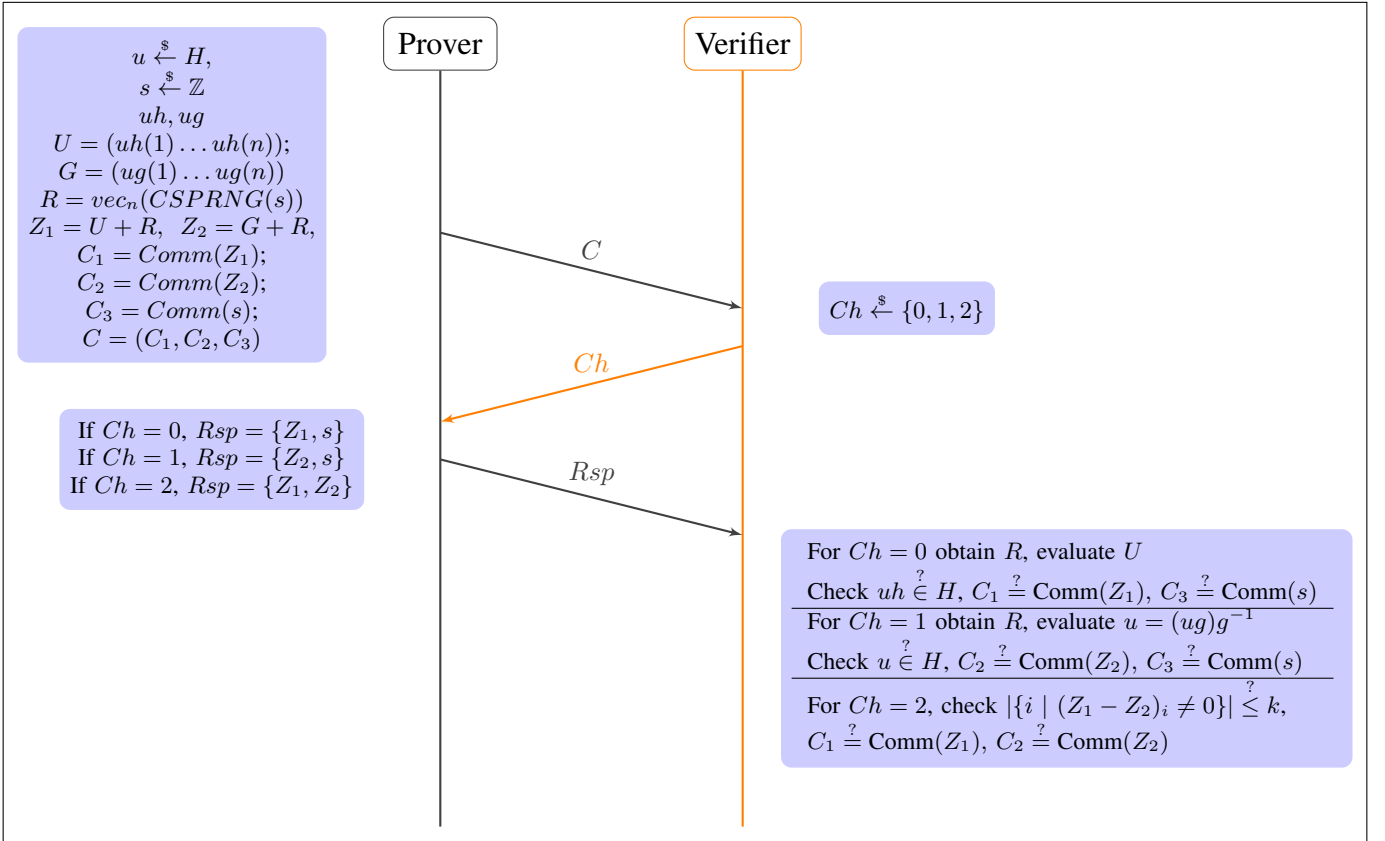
$u \xleftarrow{\$} H,$
$s \xleftarrow{\$} \mathbb{Z}$
$uh, ug$
$U = (uh(1) \dots uh(n));$
$G = (ug(1) \dots ug(n))$
$R = vec_n(CSPRNG(s))$
$Z_1 = U + R, \;\; Z_2 = G + R,$
$C_1 = Comm(Z_1);$
$C_2 = Comm(Z_2);$
$C_3 = Comm(s);$
$C = (C_1, C_2, C_3)$

Prover

Verifier

$C$

$Ch \xleftarrow{\$} \{0, 1, 2\}$

$Ch$

If $Ch = 0$, $Rsp = \{Z_1, s\}$
If $Ch = 1$, $Rsp = \{Z_2, s\}$
If $Ch = 2$, $Rsp = \{Z_1, Z_2\}$

$Rsp$

For $Ch = 0$ obtain $R$, evaluate $U$
Check $uh \overset{?}{\in} H$, $C_1 \overset{?}{=}$ Comm$(Z_1)$, $C_3 \overset{?}{=}$ Comm$(s)$

For $Ch = 1$ obtain $R$, evaluate $u = (ug)g^{-1}$
Check $u \overset{?}{\in} H$, $C_2 \overset{?}{=}$ Comm$(Z_2)$, $C_3 \overset{?}{=}$ Comm$(s)$

For $Ch = 2$, check $|\{i \mid (Z_1 - Z_2)_i \neq 0\}| \overset{?}{\leq} k$,
$C_1 \overset{?}{=}$ Comm$(Z_1)$, $C_2 \overset{?}{=}$ Comm$(Z_2)$